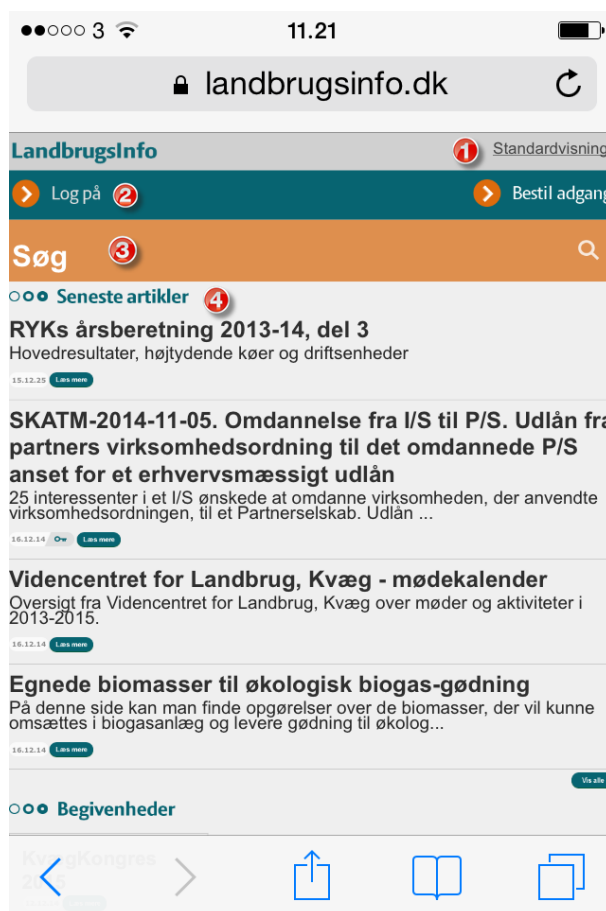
●●○○○ 3 11.21

landbrugsinfo.dk

LandbrugsInfo 1 Standardvisning

Log på 2 Bestil adgang

Søg 3

Seneste artikler 4

RYKs årsberetning 2013-14, del 3
Hovedresultater, højtydende køer og driftsenheder
15.12.25 Læs mere

SKATM-2014-11-05. Omdannelse fra I/S til P/S. Udlån fra partners virksomhedsordning til det omdannede P/S anset for et erhvervsmæssigt udlån
25 interessenter i et I/S ønskede at omdanne virksomheden, der anvendte virksomhedsordningen, til et Partnerselskab. Udlån ...
16.12.14 Læs mere

Videncentret for Landbrug, Kvæg - mødekalender
Oversigt fra Videncentret for Landbrug, Kvæg over møder og aktiviteter i 2013-2015.
16.12.14 Læs mere

Egnede biomasser til økologisk biogas-gødning
På denne side kan man finde opgørelser over de biomasser, der vil kunne omsættes i biogasanlæg og levere gødning til økolog...
16.12.14 Læs mere

Vis alle

Begivenheder

KvægKongres 2015